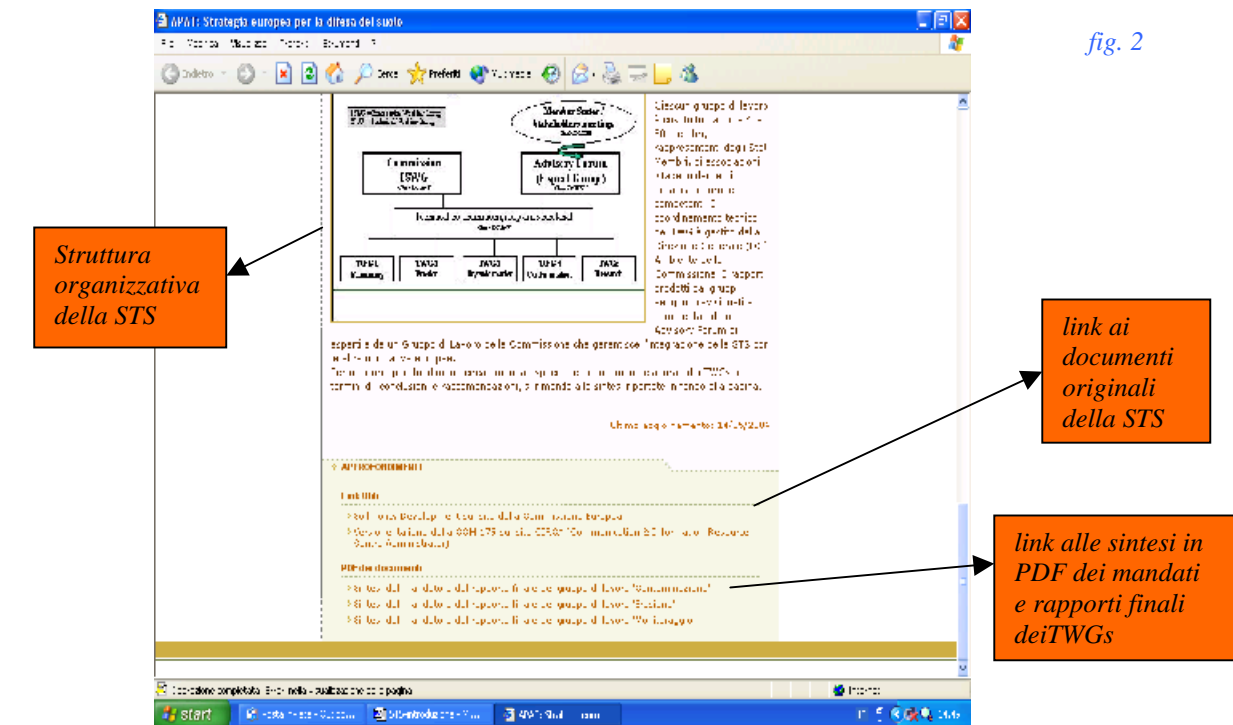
APAT: Strategia europea per la difesa del suolo

fig. 2

Indietro

Cerca

Preferiti

Commission DSWG

Advisory Forum

Ciascun gruppo di lavoro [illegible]

TWG1 Monitoring

TWG2 Erosion

TWG3 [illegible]

TWG4 Contamination

TWG5 Research

Struttura organizzativa della STS

link ai documenti originali della STS

link alle sintesi in PDF dei mandati e rapporti finali deiTWGs

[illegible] Gruppo di Lavoro della Commissione che garantisce l'integrazione della STS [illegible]

Ultimo aggiornamento: 14/05/2004

APPROFONDIMENTI

Link Utili

PDF dei documenti

Sintesi dal mandato e dal rapporto finale del gruppo di lavoro "Contaminazione"

Sintesi dal mandato e dal rapporto finale del gruppo di lavoro "Erosione"

Sintesi dal mandato e dal rapporto finale del gruppo di lavoro "Monitoraggio"

Operazione completata

Internet

start